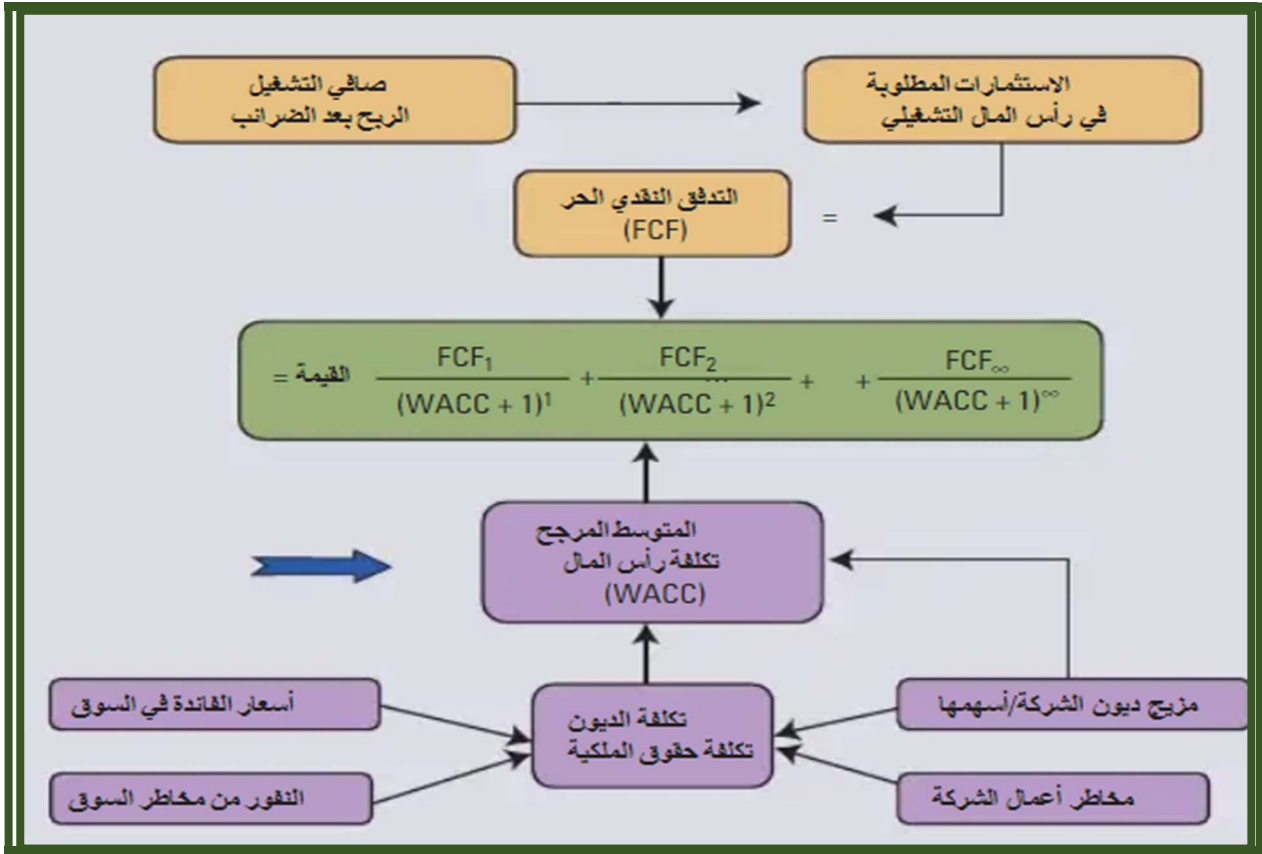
الاستثمارات المطلوبة في رأس المال التشغيلي

صافي التشغيل الربح بعد الضرائب

=

التدفق النقدي الحر (FCF)

القيمة = $\frac{FCF_1}{(WACC+1)^1} + \frac{FCF_2}{(WACC+1)^2} + ... + \frac{FCF_\infty}{(WACC+1)^\infty}$

المتوسط المرجح تكلفة رأس المال (WACC)

مزيج ديون الشركة/أسهمها

مخاطر أعمال الشركة

تكلفة الديون تكلفة حقوق الملكية

أسعار الفائدة في السوق

النفور من مخاطر السوق